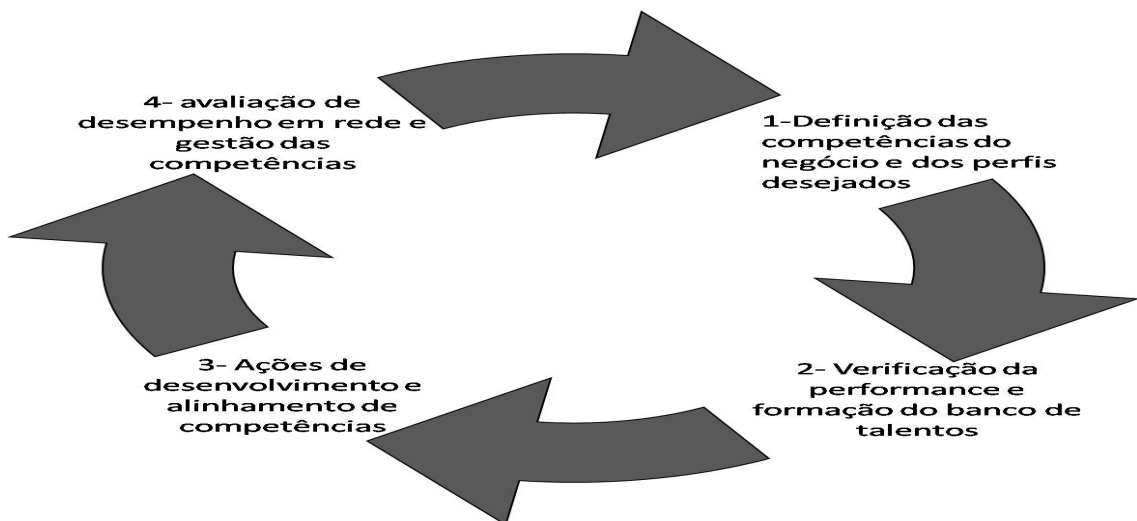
4- avaliação de desempenho em rede e gestão das competências

1-Definição das competências do negócio e dos perfis desejados

2- Verificação da performance e formação do banco de talentos

3- Ações de desenvolvimento e alinhamento de competências